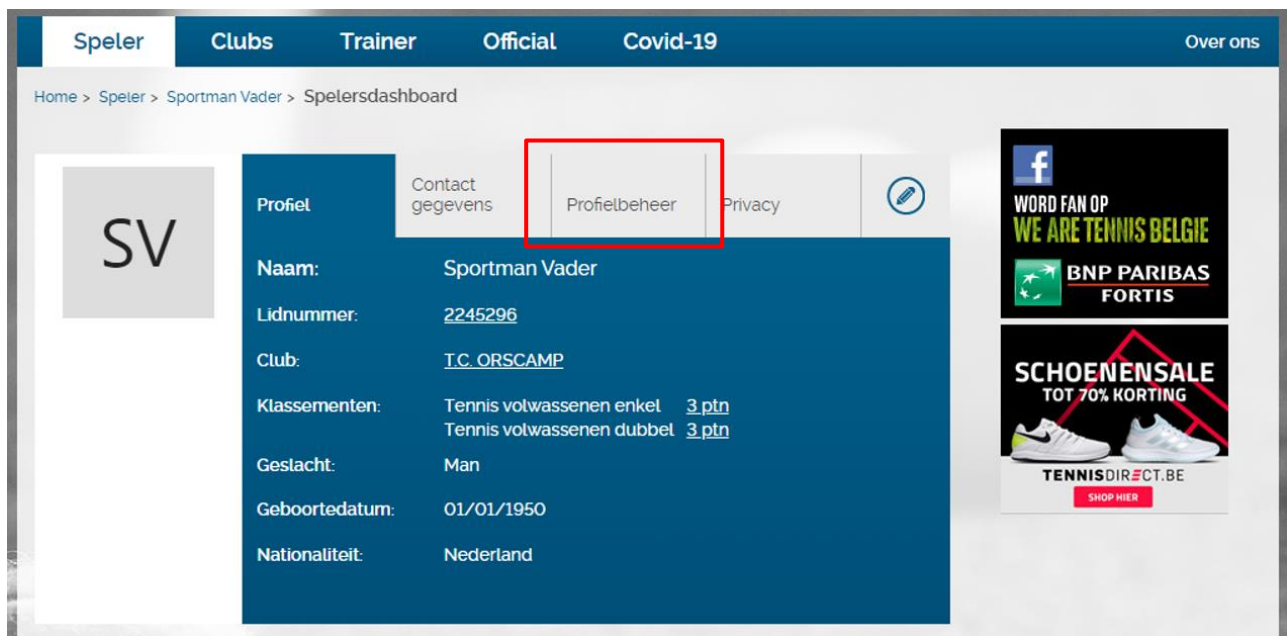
Speler Clubs Trainer Official Covid-19 Over ons

Home > Speler > Sportman Vader > Spelersdashboard

SV

Profiel | Contact gegevens | Profielbeheer | Privacy

| | |
|---|---|
| Naam: | Sportman Vader |
| Lidnummer: | 2245296 |
| Club: | T.C. ORSCAMP |
| Klassementen: | Tennis volwassenen enkel 3 ptn<br>Tennis volwassenen dubbel 3 ptn |
| Geslacht: | Man |
| Geboortedatum: | 01/01/1950 |
| Nationaliteit: | Nederland |

f
WORD FAN OP
WE ARE TENNIS BELGIE
BNP PARIBAS FORTIS

SCHOENENSALE
TOT 70% KORTING
TENNISDIRECT.BE
SHOP HIER